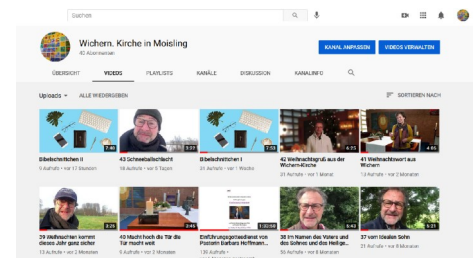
Suchen

Wichern. Kirche in Moisling
40 Abonnenten

KANAL ANPASSEN
VIDEOS VERWALTEN

ÜBERSICHT
VIDEOS
PLAYLISTS
KANÄLE
DISKUSSION
KANALINFO

Uploads
ALLE WIEDERGEBEN
SORTIEREN NACH

7:48
Bibelschnitzchen II
5 Aufrufe • vor 17 Stunden

3:20
43 Schneeballschlacht
16 Aufrufe • vor 5 Tagen

7:53
Bibelschnitzchen I
21 Aufrufe • vor 1 Woche

6:05
42 Weihnachtsgruß aus der Wichern-Kirche
21 Aufrufe • vor 1 Monat

4:05
41 Weihnachtswort aus Wichern
11 Aufrufe • vor 1 Monat

2:25
39 Weihnachten kommt dieses Jahr ganz sicher
13 Aufrufe • vor 2 Monaten

2:45
40 Macht hoch die Tür die Tür macht weit
5 Aufrufe • vor 2 Monaten

1:02:58
Einführungsgottesdienst von Pastorin Barbara Hoffmann...
136 Aufrufe

6:43
36 Im Namen des Vaters und des Sohnes und des Heilige...
55 Aufrufe • vor 6 Monaten

5:21
37 vom idealen Sohn
21 Aufrufe • vor 6 Monaten